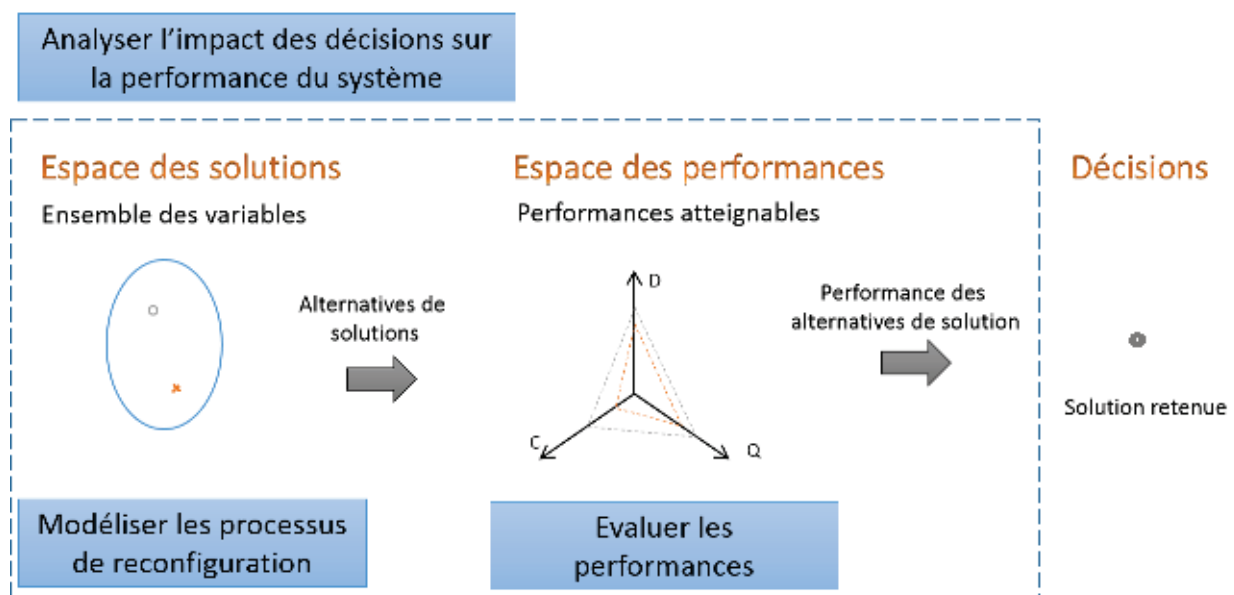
Analyser l'impact des décisions sur la performance du système

Espace des solutions

Ensemble des variables

Alternatives de solutions

Espace des performances

Performances atteignables

D

C

Q

Performance des alternatives de solution

Décisions

Solution retenue

Modéliser les processus de reconfiguration

Evaluer les performances